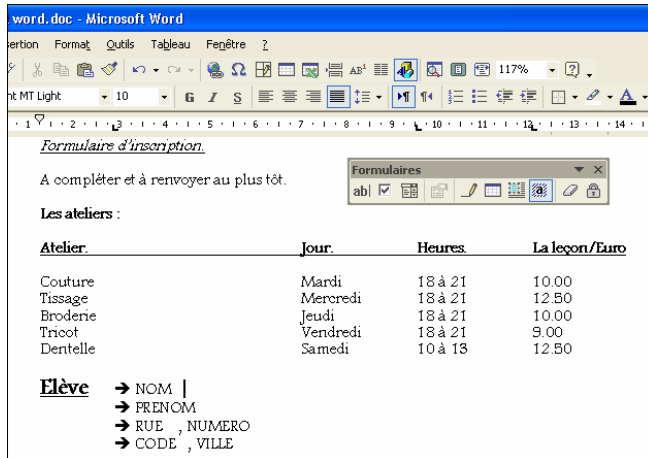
word.doc - Microsoft Word

sertion Format Outils Tableau Fenêtre ?

117%

nt MT Light 10 G I S

· 1 · 2 · 1 · 3 · 1 · 4 · 1 · 5 · 1 · 6 · 1 · 7 · 1 · 8 · 1 · 9 · 1 · 10 · 1 · 11 · 1 · 12 · 1 · 13 · 1 · 14 ·

Formulaires

Formulaire d'inscription.

A compléter et à renvoyer au plus tôt.

Les ateliers :

| Atelier. | Jour. | Heures. | La leçon/Euro |
|---|---|---|---|
| Couture | Mardi | 18 à 21 | 10.00 |
| Tissage | Mercredi | 18 à 21 | 12.50 |
| Broderie | Jeudi | 18 à 21 | 10.00 |
| Tricot | Vendredi | 18 à 21 | 9.00 |
| Dentelle | Samedi | 10 à 13 | 12.50 |

Elève → NOM
→ PRENOM
→ RUE , NUMERO
→ CODE , VILLE